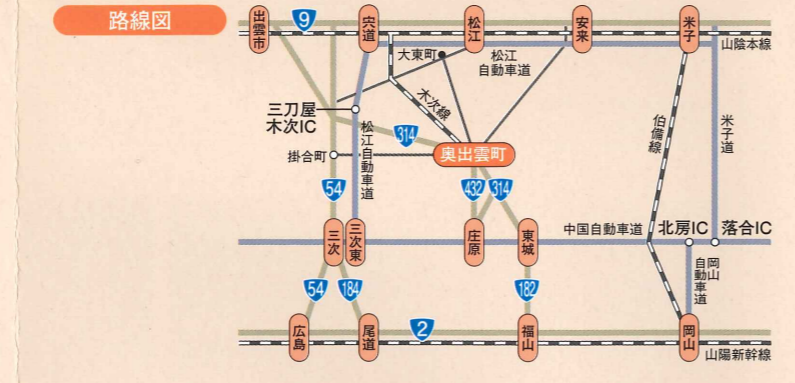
路線図

出雲市
9
宍道
松江
安来
米子
山陰本線
大東町
松江自動車道
木次線
伯備線
米子道
三刀屋木次IC
314
松江自動車道
奥出雲町
掛合町
54
432
314
三次
三次東
庄原
東城
中国自動車道
北房IC
落合IC
岡山自動車道
54
184
182
広島
尾道
2
福山
岡山
山陽新幹線